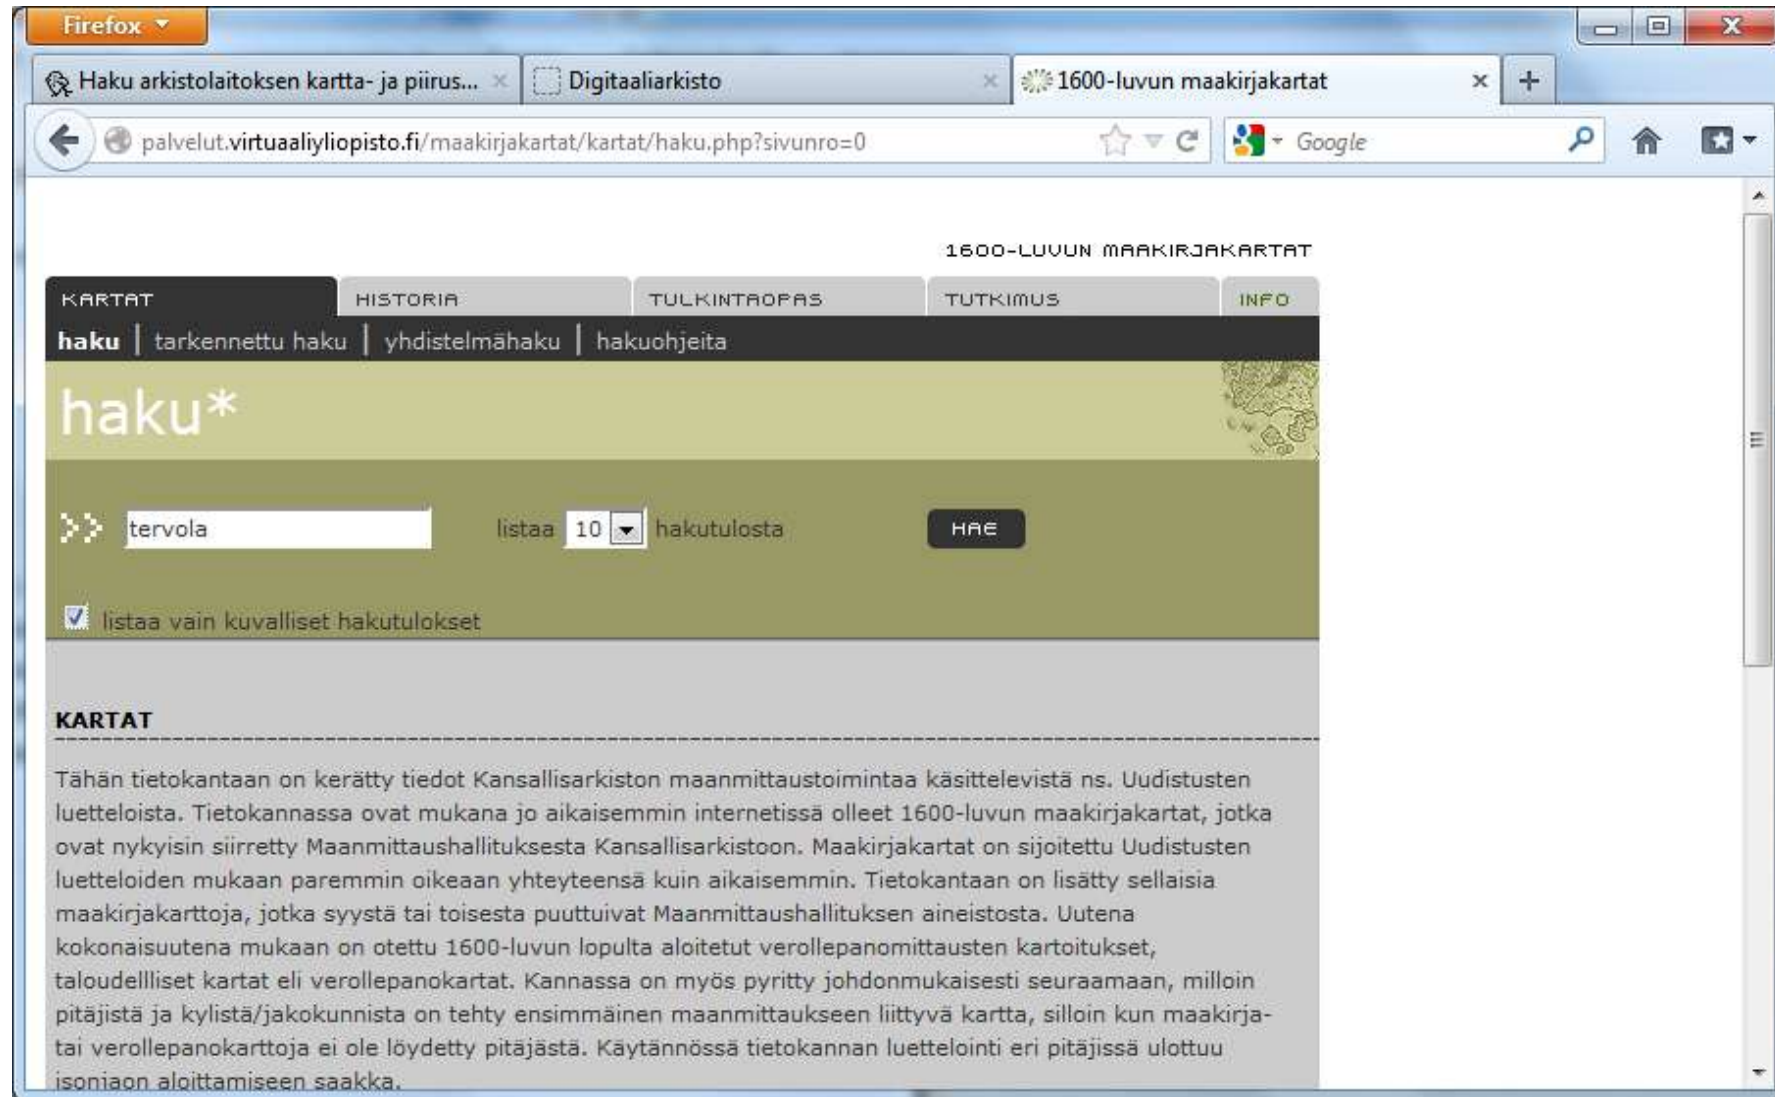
Firefox

Haku arkistolaitoksen kartta- ja piirus... × | Digitaaliarkisto × | 1600-luvun maakirjakartat × | +

palvelut.virtuaaliyliopisto.fi/maakirjakartat/kartat/haku.php?sivunro=0

Google

1600-LUVUN MAAKIRJAKARTAT

KARTAT | HISTORIA | TULKINTAOPAS | TUTKIMUS | INFO

haku | tarkennettu haku | yhdistelmähaku | hakuohjeita

haku*

tervola listaa 10 hakutulosta HAE

listaa vain kuvalliset hakutulokset

KARTAT

Tähän tietokantaan on kerätty tiedot Kansallisarkiston maanmittaustoimintaa käsittelevistä ns. Uudistusten luetteloista. Tietokannassa ovat mukana jo aikaisemmin internetissä olleet 1600-luvun maakirjakartat, jotka ovat nykyisin siirretty Maanmittaushallituksesta Kansallisarkistoon. Maakirjakartat on sijoitettu Uudistusten luetteloiden mukaan paremmin oikeaan yhteyteensä kuin aikaisemmin. Tietokantaan on lisätty sellaisia maakirjakarttoja, jotka syystä tai toisesta puuttuivat Maanmittaushallituksen aineistosta. Uutena kokonaisuutena mukaan on otettu 1600-luvun lopulta aloitetut verollepanomittausten kartoitukset, taloudellliset kartat eli verollepanokartat. Kannassa on myös pyritty johdonmukaisesti seuraamaan, milloin pitäjistä ja kylistä/jakokunnista on tehty ensimmäinen maanmittaukseen liittyvä kartta, silloin kun maakirja- tai verollepanokarttoja ei ole löydetty pitäjästä. Käytännössä tietokannan luettelointi eri pitäjissä ulottuu isonjaon aloittamiseen saakka.